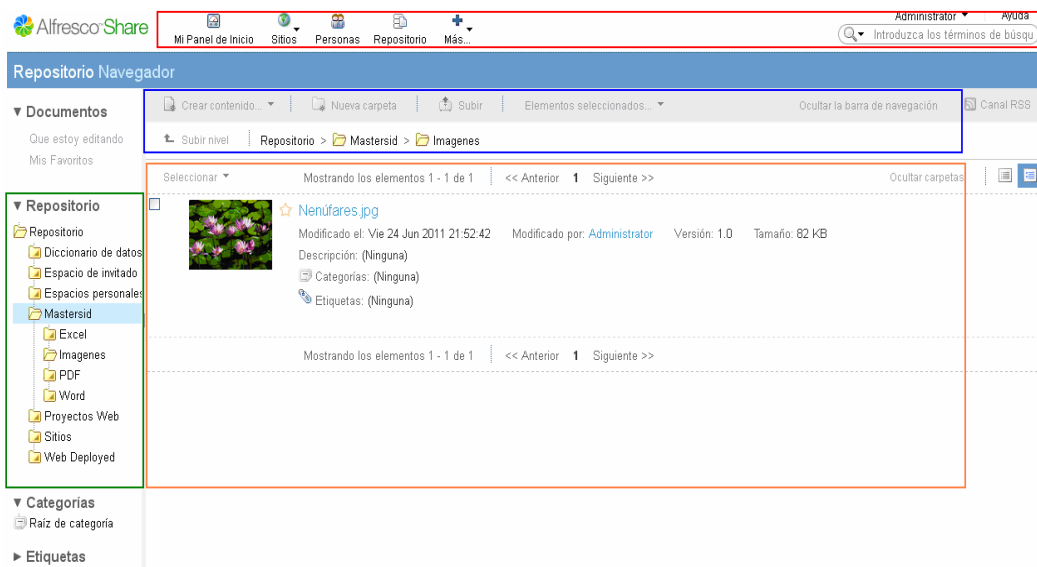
Alfresco Share

Mi Panel de Inicio   Sitios   Personas   Repositorio   Más...

Administrator ▾   Ayuda

Introduzca los términos de búsqu

Repositorio Navegador

▼ Documentos

Que estoy editando

Mis Favoritos

▼ Repositorio

Repositorio

Diccionario de datos

Espacio de invitado

Espacios personales

Mastersid

Excel

Imagenes

PDF

Word

Proyectos Web

Sitios

Web Deployed

▼ Categorías

Raíz de categoría

► Etiquetas

Crear contenido... ▾   Nueva carpeta   Subir   Elementos seleccionados... ▾   Ocultar la barra de navegación   Canal RSS

Subir nivel   Repositorio > Mastersid > Imagenes

Seleccionar ▾   Mostrando los elementos 1 - 1 de 1   << Anterior 1 Siguiente >>   Ocultar carpetas

Nenúfares.jpg

Modificado el: Vie 24 Jun 2011 21:52:42   Modificado por: Administrator   Versión: 1.0   Tamaño: 82 KB

Descripción: (Ninguna)

Categorías: (Ninguna)

Etiquetas: (Ninguna)

Mostrando los elementos 1 - 1 de 1   << Anterior 1 Siguiente >>